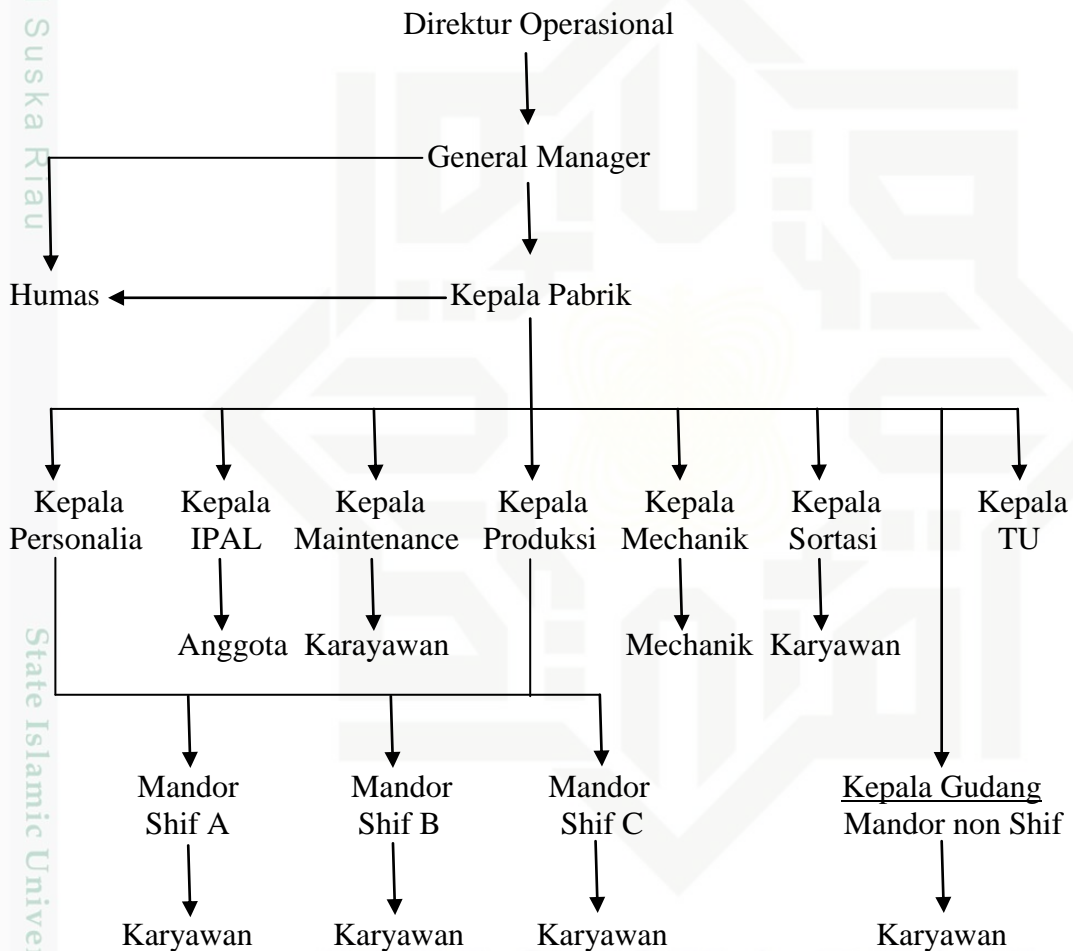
Suska Riau

Direktur Operasional

General Manager

Humas

Kepala Pabrik

Kepala Personalia

Kepala IPAL

Kepala Maintenance

Kepala Produksi

Kepala Mechanik

Kepala Sortasi

Kepala TU

Anggota

Karayawan

Mechanik

Karyawan

Mandor Shif A

Mandor Shif B

Mandor Shif C

Kepala Gudang
Mandor non Shif

Karyawan

Karyawan

Karyawan

Karyawan

State Islamic Unive